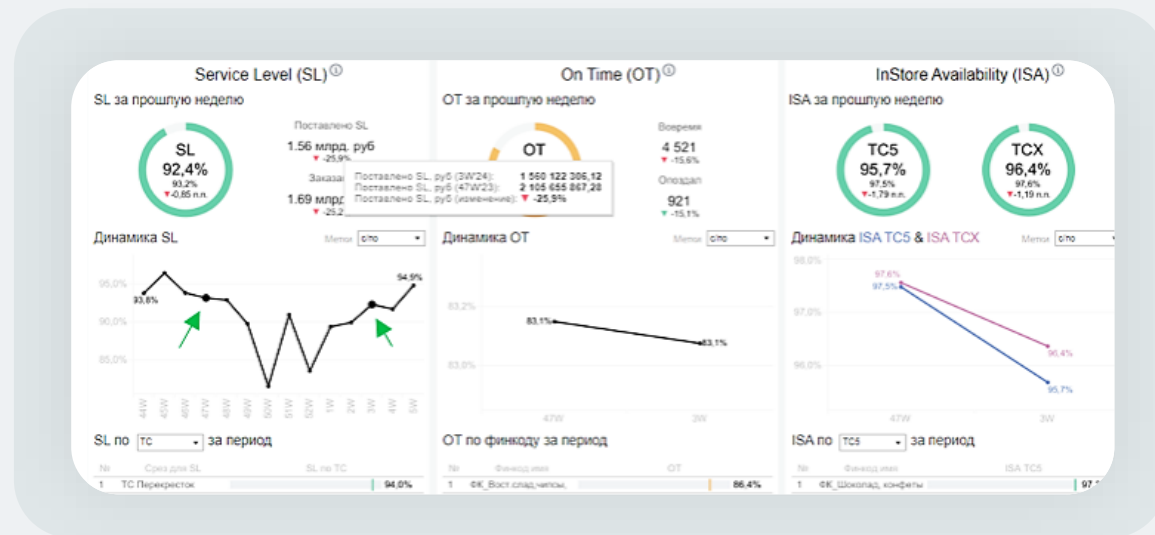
Service Level (SL) ⓘ

SL за прошлую неделю

SL
92,4%
93,2%
▼-0,85 п.п.

Поставлено SL
1.56 млрд. руб
▼ -25,9%

Заказа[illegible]
1.69 млрд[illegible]
▼ -25,2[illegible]

Поставлено SL, руб (3W24): 1 560 122 306,12
Поставлено SL, руб (47W23): 2 105 655 867,28
Поставлено SL, руб (изменение): ▼ -25,9%

Динамика SL

Метки с/по

95,0%
90,0%
85,0%

93,8%
94,9%

44W 45W 46W 47W 48W 49W 50W 51W 52W 1W 2W 3W 4W 5W

SL по ТС за период

№ | Срез для SL | SL по ТС
1 | ТС Перекресток | 94,0%

On Time (OT) ⓘ

OT за прошлую неделю

OT

Вовремя
4 521
▼ -15,6%

Опоздал
921
▼ -15,1%

Динамика OT

Метки с/по

83,2%
83,0%

83,1%
83,1%

47W 3W

OT по финкоду за период

№ | Финкод имя | OT
1 | ФК_Вост.слад.чипсы, | 86,4%

InStore Availability (ISA) ⓘ

ISA за прошлую неделю

TC5
95,7%
97,5%
▼-1,79 п.п.

TCX
96,4%
97,6%
▼-1,19 п.п.

Динамика ISA TC5 & ISA TCX

Метки с/по

98,0%
97,0%
96,0%

97,6%
97,5%
96,4%
95,7%

47W 3W

ISA по TC5 за период

№ | Финкод имя | ISA TC5
1 | ФК_Шоколад, конфеты | 97,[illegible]